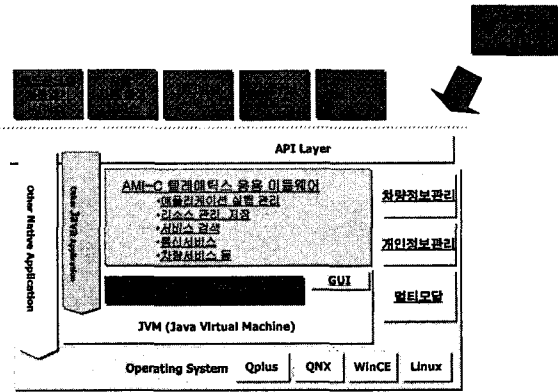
API Layer

Other Native Application

Other JAVA Application

AMI-C 텔레매틱스 응용 미들웨어
-애플리케이션 실행 관리
-리소스 관리, 저장
-서비스 검색
-통신서비스
-차량서비스 등

GUI

JVM (Java Virtual Machine)

차량정보관리

개인정보관리

멀티모달

Operating System

Qplus

QNX

WinCE

Linux